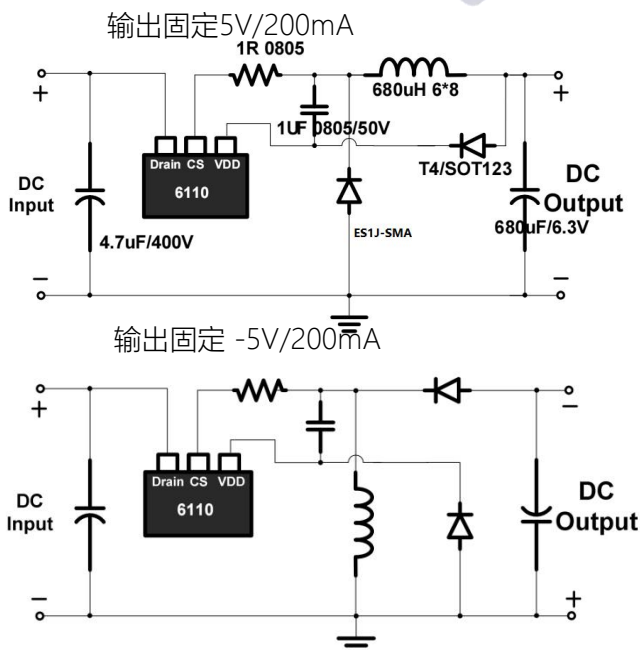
输出固定5V/200mA

1R 0805

680uH 6*8

+

+

1UF 0805/50V

Drain CS VDD

6110

T4/SOT123

DC Input

DC Output

ES1J-SMA

4.7uF/400V

680uF/6.3V

−

−

输出固定 -5V/200mA

+

−

Drain CS VDD

6110

DC Input

DC Output

−

+